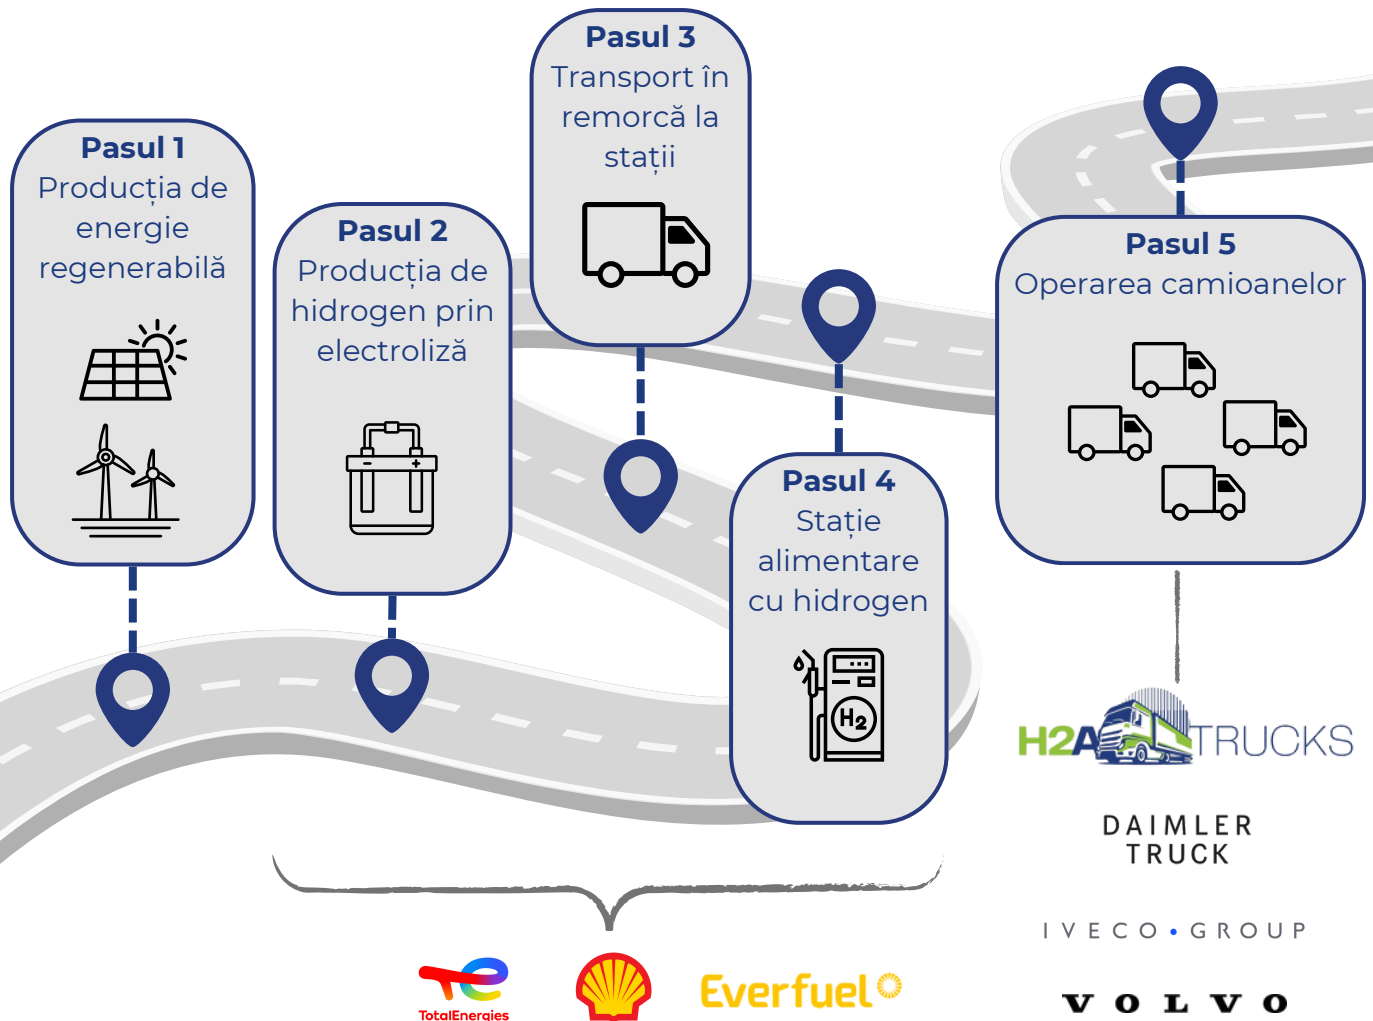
Pasul 1
Producția de energie regenerabilă

Pasul 2
Producția de hidrogen prin electroliză

Pasul 3
Transport în remorcă la stații

Pasul 4
Stație alimentare cu hidrogen

$H_2$

Pasul 5
Operarea camioanelor

H2ATRUCKS

DAIMLER TRUCK

IVECO • GROUP

VOLVO

TotalEnergies

Everfuel